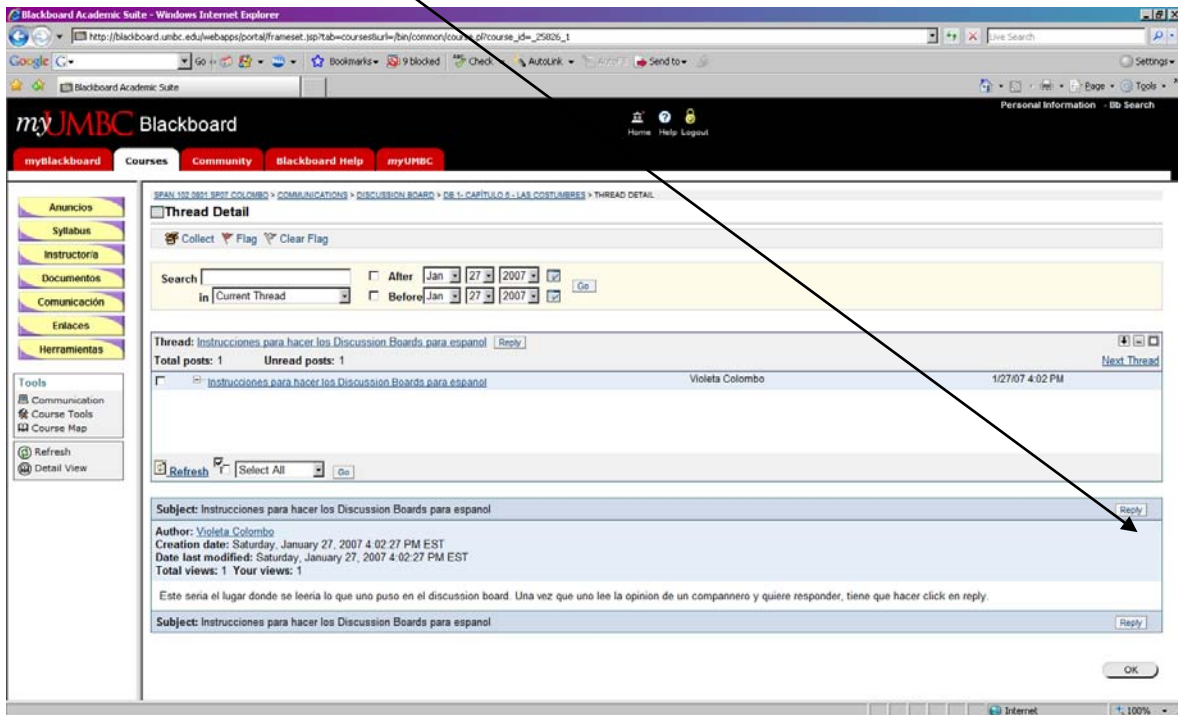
Blackboard Academic Suite - Windows Internet Explorer

http://blackboard.umbc.edu/webapps/portal/frameset.jsp?tab=courses&url=/bin/common/course.pl?course_id=_25826_1

Live Search

Google G· Go Bookmarks 9 blocked Check AutoLink Send to Settings

Blackboard Academic Suite

Page Tools

Personal Information Bb Search

myUMBC Blackboard

Home Help Logout

myBlackboard Courses Community Blackboard Help myUMBC

Anuncios
Syllabus
Instructoria
Documentos
Comunicación
Enlaces
Herramientas

Tools
Communication
Course Tools
Course Map

Refresh
Detail View

SPAN 102 0801 SP07 COLOMBO > COMMUNICATIONS > DISCUSSION BOARD > DB 1- CAPÍTULO 5 - LAS COSTUMBRES > THREAD DETAIL

Thread Detail

Collect Flag Clear Flag

Search After Jan 27 2007
in Current Thread Before Jan 27 2007 Go

Thread: Instrucciones para hacer los Discussion Boards para espanol Reply
Total posts: 1 Unread posts: 1 Next Thread

| | Instrucciones para hacer los Discussion Boards para espanol | Violeta Colombo | 1/27/07 4:02 PM |

Refresh Select All Go

Subject: Instrucciones para hacer los Discussion Boards para espanol Reply

Author: Violeta Colombo
Creation date: Saturday, January 27, 2007 4:02:27 PM EST
Date last modified: Saturday, January 27, 2007 4:02:27 PM EST
Total views: 1 Your views: 1

Este seria el lugar donde se leeria lo que uno puso en el discussion board. Una vez que uno lee la opinion de un compannero y quiere responder, tiene que hacer click en reply.

Subject: Instrucciones para hacer los Discussion Boards para espanol Reply

OK

Internet 100%